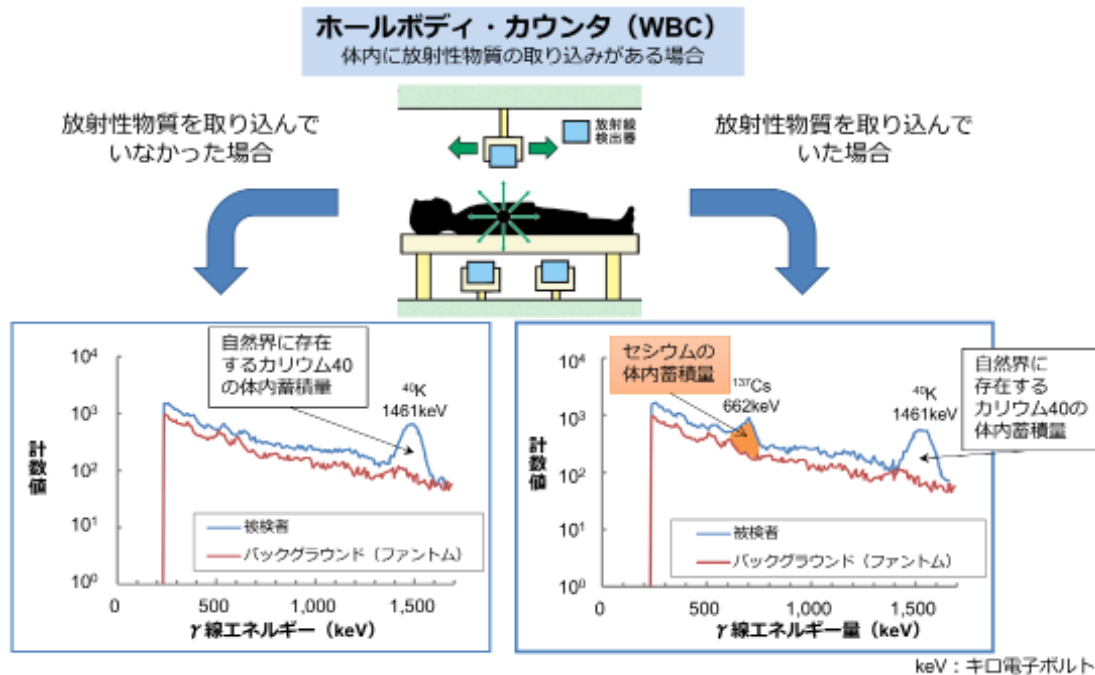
ホールボディ・カウンタ（WBC）
体内に放射性物質の取り込みがある場合

放射性物質を取り込んでいなかった場合

放射線検出器

放射性物質を取り込んでいた場合

自然界に存在するカリウム40の体内蓄積量

$^{40}$K
1461keV

$10^4$
$10^3$
$10^2$
$10^1$
$10^0$

計数値

被検者
バックグラウンド（ファントム）

0 500 1,000 1,500

γ線エネルギー（keV）

セシウムの体内蓄積量

$^{137}$Cs
662keV

$^{40}$K
1461keV

自然界に存在するカリウム40の体内蓄積量

$10^4$
$10^3$
$10^2$
$10^1$
$10^0$

計数値

被検者
バックグラウンド（ファントム）

0 500 1,000 1,500

γ線エネルギー量（keV）

keV：キロ電子ボルト